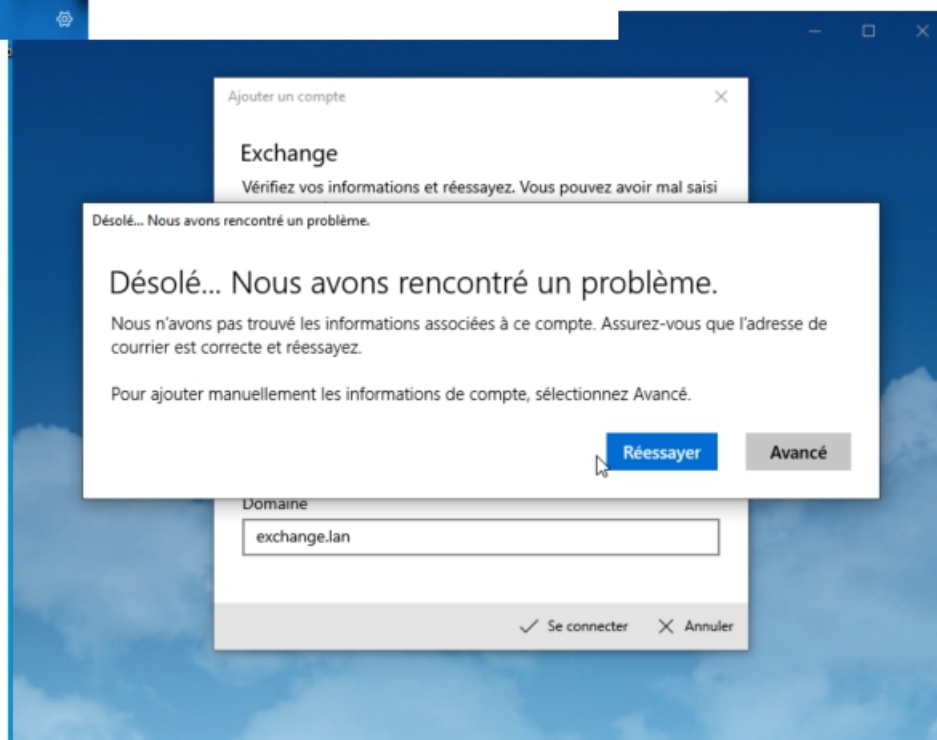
Ajouter un compte

Exchange

Vérifiez vos informations et réessayez. Vous pouvez avoir mal saisi

Désolé... Nous avons rencontré un problème.

Désolé... Nous avons rencontré un problème.

Nous n'avons pas trouvé les informations associées à ce compte. Assurez-vous que l'adresse de courrier est correcte et réessayez.

Pour ajouter manuellement les informations de compte, sélectionnez Avancé.

Réessayer

Avancé

Domaine

exchange.lan

Se connecter

Annuler